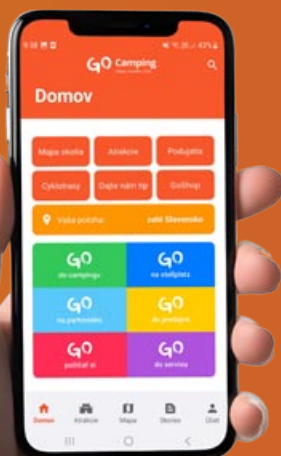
9:38
43%
GO Camping
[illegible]
Domov
Mapa okolia
Atrakcie
Podujatia
Cyklotrasy
Dajte nám tip
GoShop
Vaša poloha:
celé Slovensko
GO
do campingu
GO
na státisko
GO
na parkovisko
GO
do predajne
GO
požičať si
GO
do servisu
Domov
Atrakcie
Mapa
Skóre
Účet